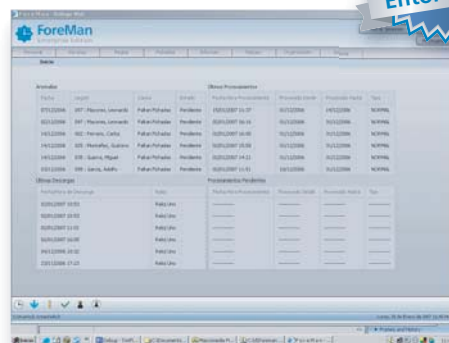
ForeMan
Enterprise Edition

Enter

Avariados

| Fecha | Lugar | Cliente | Estado |
|---|---|---|---|
| 07/12/2006 | 847 - Mourelos, Leonardo | Pablo Pichados | Pendiente |
| 02/12/2006 | 847 - Mourelos, Leonardo | Pablo Pichados | Pendiente |
| 14/12/2006 | 002 - Ferreiro, Carlos | Pablo Pichados | Pendiente |
| 14/12/2006 | 035 - Montañez, Gustavo | Pablo Pichados | Pendiente |
| 14/12/2006 | 035 - Guerra, Miguel | Pablo Pichados | Pendiente |
| 03/12/2006 | 009 - Garcia, Adolfo | Pablo Pichados | Pendiente |

Últimos Procesamientos

| Fecha/Hora Procesamiento | Procesado Desde | Procesado Hasta | Tipo |
|---|---|---|---|
| 19/01/2007 11:37 | 01/12/2006 | 01/12/2006 | NORMAL |
| 02/01/2007 16:16 | 01/12/2006 | 01/12/2006 | NORMAL |
| 02/01/2007 16:00 | 01/12/2006 | 01/12/2006 | NORMAL |
| 02/01/2007 15:58 | 01/12/2006 | 01/12/2006 | NORMAL |
| 02/01/2007 14:11 | 01/12/2006 | 01/12/2006 | NORMAL |
| 02/01/2007 11:41 | 01/12/2006 | 16/12/2006 | NORMAL |

Últimas Descargas

| Fecha/Hora de Descarga | Reloj |
|---|---|
| 02/01/2007 10:53 | Reloj Uno |
| 02/01/2007 10:52 | Reloj Uno |
| 02/01/2007 11:32 | Reloj Uno |
| 02/01/2007 16:09 | Reloj Uno |
| 04/11/2006 16:52 | Reloj Uno |
| 03/11/2006 17:13 | Reloj Uno |

Procesamientos Pendientes

| Fecha/Hora Procesamiento | Procesado Desde | Procesado Hasta | Tipo |
|---|---|---|---|

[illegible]